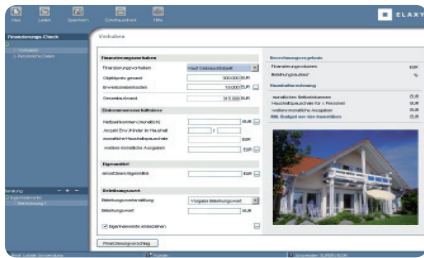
Neu Laden Speichern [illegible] Hilfe

ELAXY

Finanzierungs-Check

Vorhaben

Finanzierungsvorhaben
Finanzierungsvorhaben: Kauf Gebrauchtobjekt
Objektpreis gesamt: 300.000 EUR
Erwerbsnebenkosten: 10.000 EUR
Gesamtaufwand: 313.500 EUR

Einkommensverhältnisse
Nettoeinkommen (monatlich) EUR
Anzahl Personen im Haushalt 1
monatliche Haushaltspauschale EUR
weitere monatliche Ausgaben EUR

Eigenmittel
einzusetzende Eigenmittel EUR

Beleihungswert
Beleihungswertermittlung: Vorgabe Beleihungswert
Beleihungswert EUR

Finanzierungsvorschlag

Berechnungsergebnis
Finanzierungsvolumen EUR
Beleihungsauslauf %

Haushaltsrechnung
monatliches Nettoeinkommen EUR
Haushaltspauschale für 1 Personen EUR
weitere monatliche Ausgaben EUR
Mtl. Budget vor der Immobilien EUR